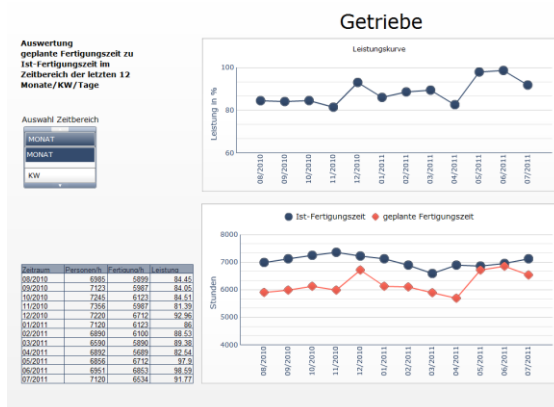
Getriebe

Auswertung geplante Fertigungszeit zu Ist-Fertigungszeit im Zeitbereich der letzten 12 Monate/KW/Tage

Auswahl Zeitbereich

MONAT
MONAT
KW

| Zeitraum | Personen/h | Fertigung/h | Leistung |
|---|---|---|---|
| 08/2010 | 6985 | 5899 | 84.45 |
| 09/2010 | 7123 | 5987 | 84.05 |
| 10/2010 | 7245 | 6123 | 84.51 |
| 11/2010 | 7356 | 5987 | 81.39 |
| 12/2010 | 7220 | 6712 | 92.96 |
| 01/2011 | 7120 | 6123 | 86 |
| 02/2011 | 6890 | 6100 | 88.53 |
| 03/2011 | 6590 | 5890 | 89.38 |
| 04/2011 | 6892 | 5689 | 82.54 |
| 05/2011 | 6856 | 6712 | 97.9 |
| 06/2011 | 6951 | 6853 | 98.59 |
| 07/2011 | 7120 | 6534 | 91.77 |

Leistungskurve

100
80
60
Leistung in %
08/2010
09/2010
10/2010
11/2010
12/2010
01/2011
02/2011
03/2011
04/2011
05/2011
06/2011
07/2011

Ist-Fertigungszeit geplante Fertigungszeit

8000
7000
6000
5000
4000
Stunden
08/2010
09/2010
10/2010
11/2010
12/2010
01/2011
02/2011
03/2011
04/2011
05/2011
06/2011
07/2011